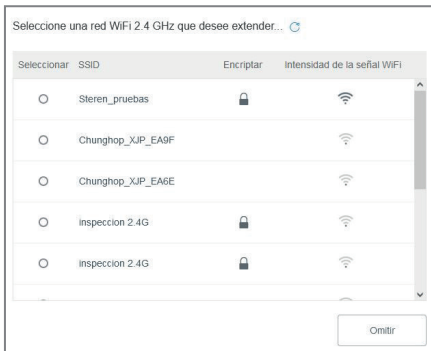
Seleccione una red WiFi 2.4 GHz que desee extender...

| Seleccionar | SSID | Encriptar | Intensidad de la señal WiFi |
|---|---|---|---|
| | Steren_pruebas | | |
| | Chunghop_XJP_EA9F | | |
| | Chunghop_XJP_EA6E | | |
| | inspeccion 2.4G | | |
| | inspeccion 2.4G | | |

Omitir